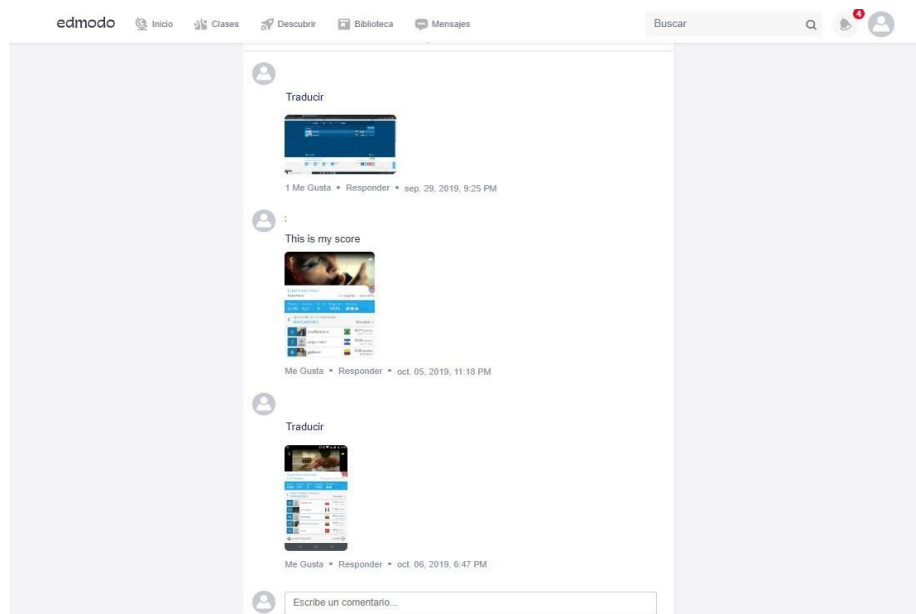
edmodo Inicio Clases Descubrir Biblioteca Mensajes Buscar 4

Traducir

1 Me Gusta • Responder • sep. 29, 2019, 9:25 PM

:

This is my score

Me Gusta • Responder • oct. 05, 2019, 11:18 PM

Traducir

Me Gusta • Responder • oct. 06, 2019, 6:47 PM

Escribe un comentario...